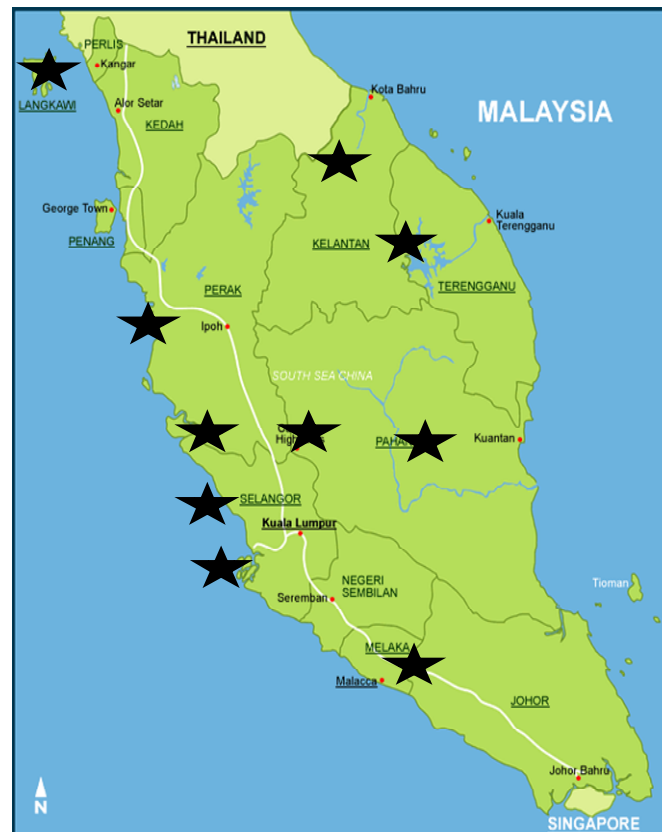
THAILAND
PERLIS
Kangar
LANGKAWI
Alor Setar
KEDAH
Kota Bahru
MALAYSIA
George Town
PENANG
KELANTAN
Kuala Terengganu
TERENGGANU
PERAK
Ipoh
SOUTH SEA CHINA
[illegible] Highlands
PAHANG
Kuantan
SELANGOR
Kuala Lumpur
NEGERI SEMBILAN
Seremban
Tioman
MELAKA
Malacca
JOHOR
Johor Bahru
SINGAPORE
N